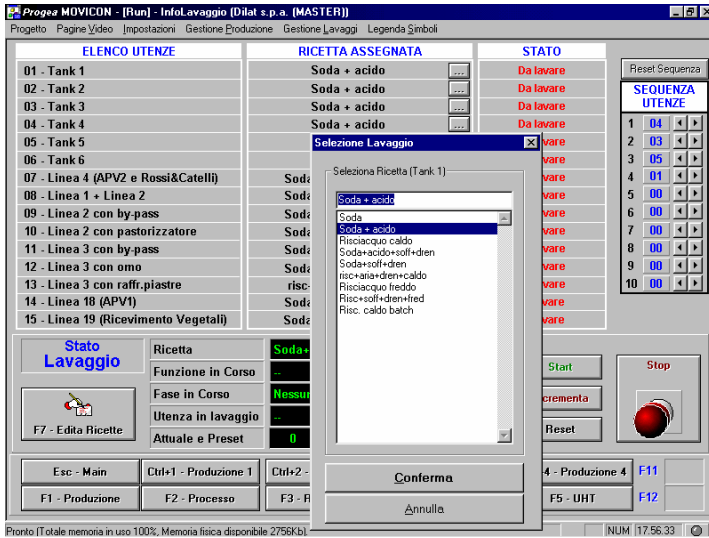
Progea MOVICON - [Run] - InfoLavaggio (Dilat s.p.a. [MASTER])

Progetto Pagine Video Impostazioni Gestione Produzione Gestione Lavaggi Legenda Simboli

| ELENCO UTENZE | RICETTA ASSEGNATA | STATO |
|---|---|---|
| 01 - Tank 1 | Soda + acido ... | Da lavare |
| 02 - Tank 2 | Soda + acido ... | Da lavare |
| 03 - Tank 3 | Soda + acido ... | Da lavare |
| 04 - Tank 4 | Soda + acido ... | Da lavare |
| 05 - Tank 5 | | vare |
| 06 - Tank 6 | | vare |
| 07 - Linea 4 (APV2 e Rossi&Catelli) | Soda | vare |
| 08 - Linea 1 + Linea 2 | Soda | vare |
| 09 - Linea 2 con by-pass | Soda | vare |
| 10 - Linea 2 con pastorizzatore | Soda | vare |
| 11 - Linea 3 con by-pass | Soda | vare |
| 12 - Linea 3 con omo | Soda | vare |
| 13 - Linea 3 con raffr.piastre | risc- | vare |
| 14 - Linea 18 (APV1) | Soda | vare |
| 15 - Linea 19 (Ricevimento Vegetali) | Soda | vare |

Reset Sequenza

SEQUENZA UTENZE

| | |
|---|---|
| 1 | 04 |
| 2 | 03 |
| 3 | 05 |
| 4 | 01 |
| 5 | 00 |
| 6 | 00 |
| 7 | 00 |
| 8 | 00 |
| 9 | 00 |
| 10 | 00 |

Selezione Lavaggio

Seleziona Ricetta (Tank 1)

Soda + acido

Soda
Soda + acido
Risciacquo caldo
Soda+acido+soff+dren
Soda+soff+dren
risc+aria+dren+caldo
Risciacquo freddo
Risc+soff+dren+fred
Risc. caldo batch

Conferma

Annulla

Stato Lavaggio

Ricetta Soda+
Funzione in Corso --
Fase in Corso Nessun
Utenza in lavaggio --
Attuale e Preset 0

F7 - Edita Ricette

Start
crementa
Reset
Stop

Esc - Main
Ctrl+1 - Produzione 1
Ctrl+2 -
4 - Produzione 4
F11
F1 - Produzione
F2 - Processo
F3 - R
F5 - UHT
F12

Pronto [Totale memoria in uso 100%, Memoria fisica disponibile 2756Kb]
NUM 17.56.33